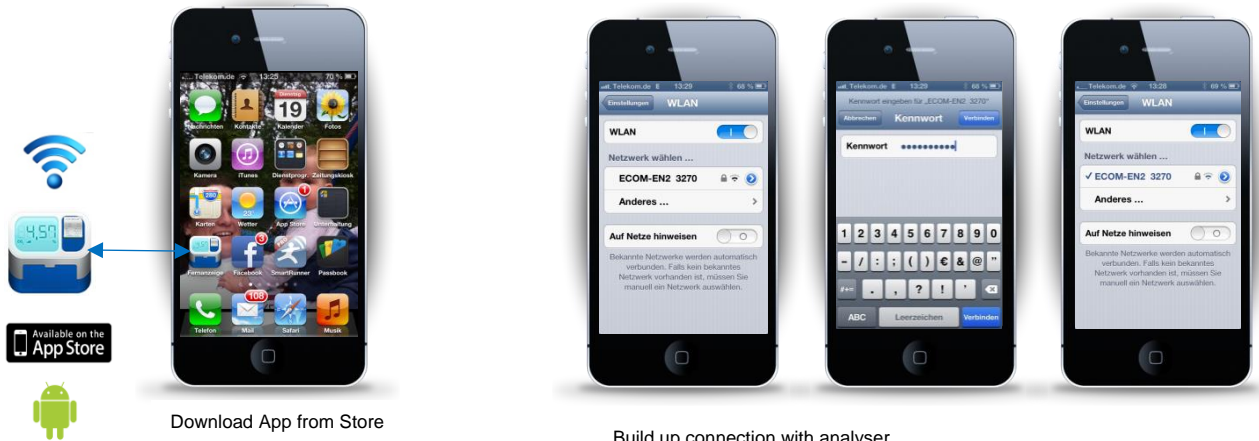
4.57

Available on the
App Store

Telekom.de 13:25 70 %

Nachrichten Kontakte Dienstag 19 Kalender Fotos

Kamera iTunes Dienstprogr. Zeitungskiosk

Karten Wetter App Store Unterhaltung

Fernanzeige Facebook SmartRunner Passbook

Telefon 108 Mail Safari Musik

Download App from Store

Telekom.de 13:29 68 %

Einstellungen WLAN

WLAN

Netzwerk wählen ...

ECOM-EN2 3270

Anderes ...

Auf Netze hinweisen

Bekannte Netzwerke werden automatisch verbunden. Falls kein bekanntes Netzwerk vorhanden ist, müssen Sie manuell ein Netzwerk auswählen.

Telekom.de 13:29 68 %

Kennwort eingeben für „ECOM-EN2 3270"

Abbrechen Kennwort Verbinden

Kennwort ••••••••••

1 2 3 4 5 6 7 8 9 0

- / : ; ( ) € & @ "

#+= . , ? ! '

ABC Leerzeichen Verbinden

Telekom.de 13:28 69 %

Einstellungen WLAN

WLAN

Netzwerk wählen ...

✓ ECOM-EN2 3270

Anderes ...

Auf Netze hinweisen

Bekannte Netzwerke werden automatisch verbunden. Falls kein bekanntes Netzwerk vorhanden ist, müssen Sie manuell ein Netzwerk auswählen.

Build up connection with analyser